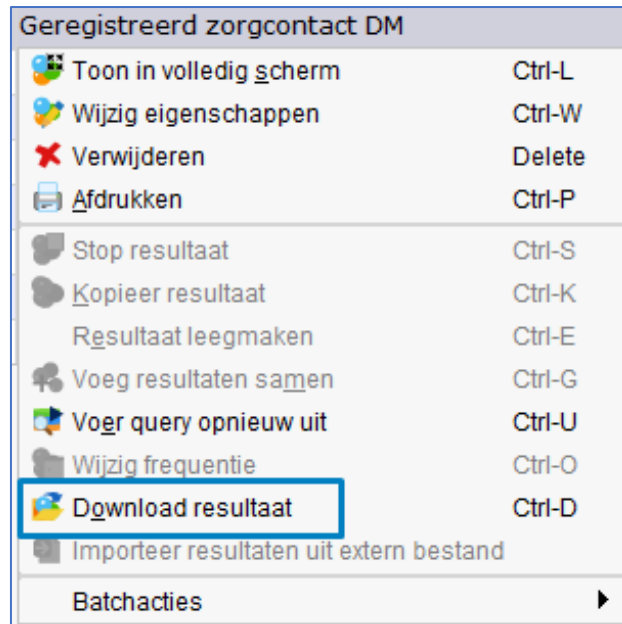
Geregistreerd zorgcontact DM

Toon in volledig scherm	Ctrl-L
Wijzig eigenschappen	Ctrl-W
Verwijderen	Delete
Afdrukken	Ctrl-P
Stop resultaat	Ctrl-S
Kopieer resultaat	Ctrl-K
Resultaat leegmaken	Ctrl-E
Voeg resultaten samen	Ctrl-G
Voer query opnieuw uit	Ctrl-U
Wijzig frequentie	Ctrl-O
Download resultaat	Ctrl-D
Importeer resultaten uit extern bestand
Batchacties